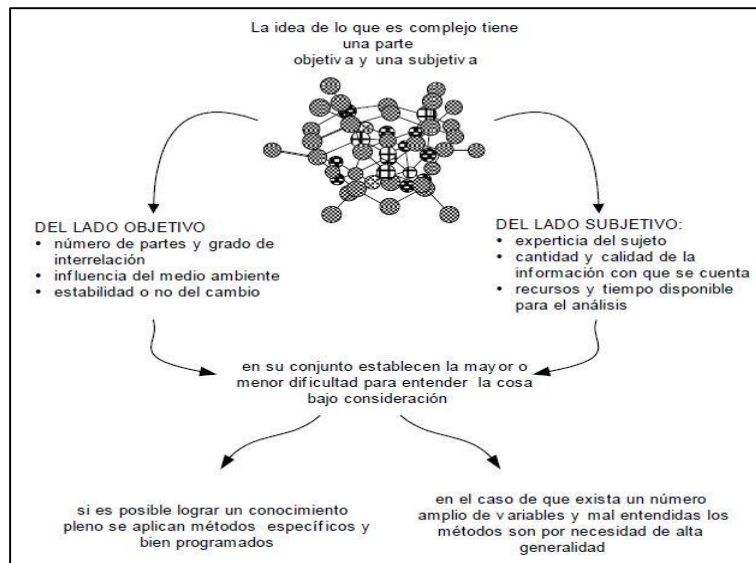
La idea de lo que es complejo tiene una parte objetiva y una subjetiva

DEL LADO OBJETIVO
• número de partes y grado de interrelación
• influencia del medio ambiente
• estabilidad o no del cambio

DEL LADO SUBJETIVO:
• experticia del sujeto
• cantidad y calidad de la información con que se cuenta
• recursos y tiempo disponible para el análisis

en su conjunto establecen la mayor o menor dificultad para entender la cosa bajo consideración

si es posible lograr un conocimiento pleno se aplican métodos específicos y bien programados

en el caso de que exista un número amplio de variables y mal entendidas los métodos son por necesidad de alta generalidad